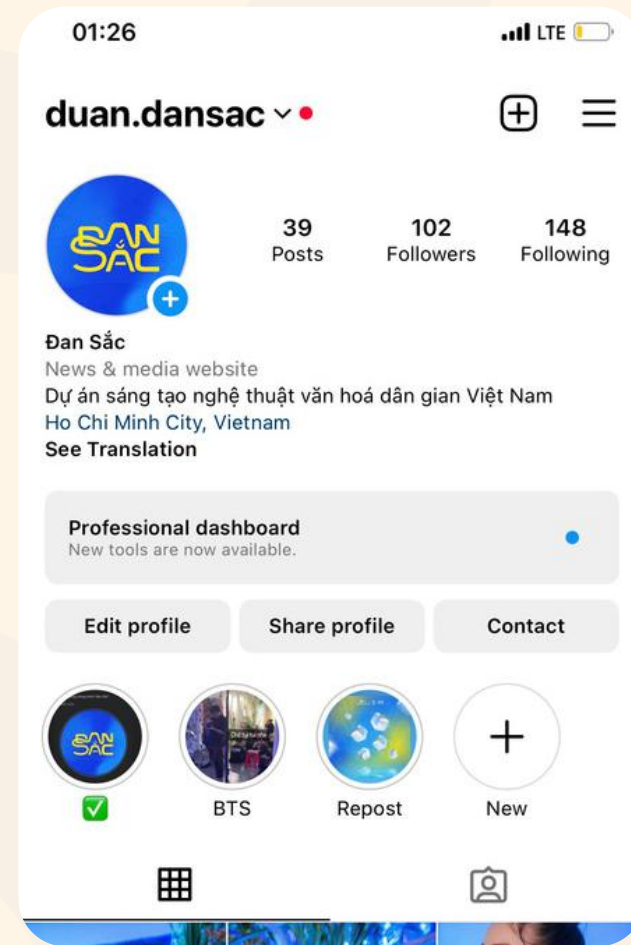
01:26

LTE

duan.dansac

ĐAN SẮC

39 Posts

102 Followers

148 Following

Đan Sắc
News & media website
Dự án sáng tạo nghệ thuật văn hoá dân gian Việt Nam
Ho Chi Minh City, Vietnam
See Translation

Professional dashboard
New tools are now available.

Edit profile

Share profile

Contact

ĐAN SẮC

✅

BTS

Repost

New